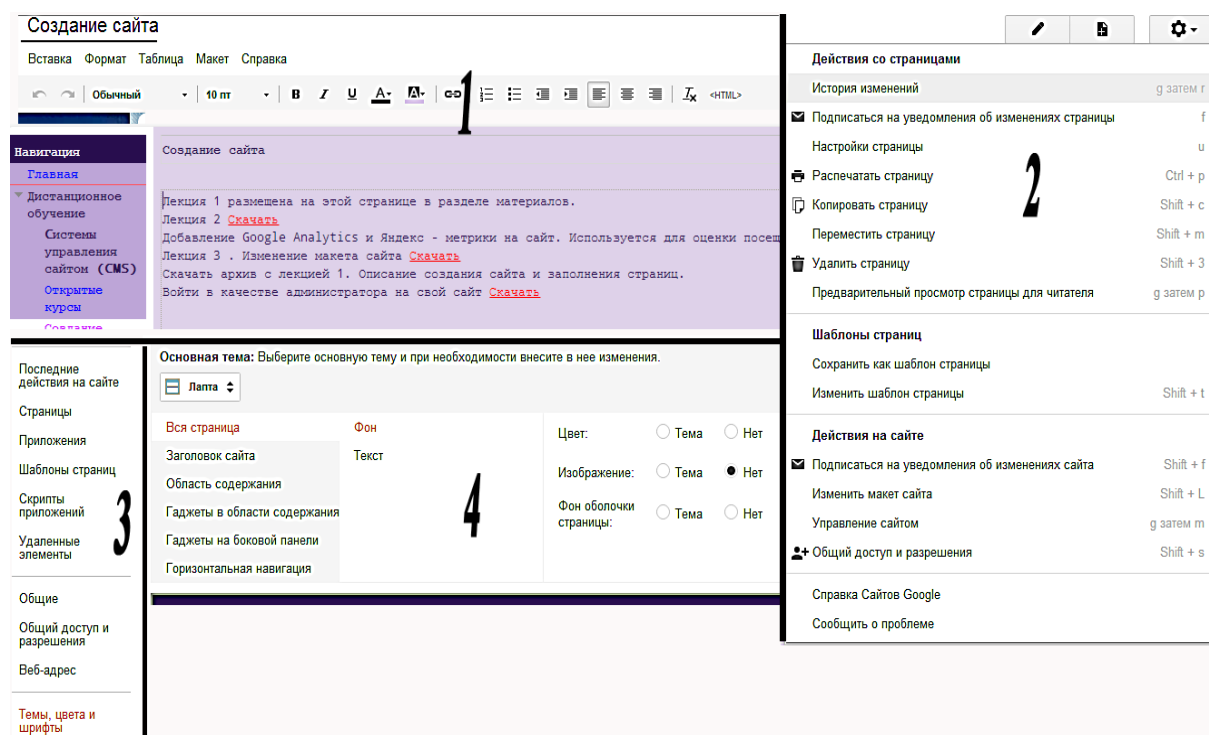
Создание сайта

Вставка Формат Таблица Макет Справка

Обычный 10 пт B I U A <HTML>

1

Навигация
Главная
Дистанционное обучение
Системы управления сайтом (CMS)
Открытые курсы
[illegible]

Создание сайта

Лекция 1 размещена на этой странице в разделе материалов.
Лекция 2 Скачать
Добавление Google Analytics и Яндекс - метрики на сайт. Используется для оценки посе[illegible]
Лекция 3 . Изменение макета сайта Скачать
Скачать архив с лекцией 1. Описание создания сайта и заполнения страниц.
Войти в качестве администратора на свой сайт Скачать

Действия со страницами
История изменений g затем r
Подписаться на уведомления об изменениях страницы f
Настройки страницы u
Распечатать страницу Ctrl + p
Копировать страницу Shift + c
Переместить страницу Shift + m
Удалить страницу Shift + 3
Предварительный просмотр страницы для читателя g затем p

2

Шаблоны страниц
Сохранить как шаблон страницы
Изменить шаблон страницы Shift + t

Действия на сайте
Подписаться на уведомления об изменениях сайта Shift + f
Изменить макет сайта Shift + L
Управление сайтом g затем m
Общий доступ и разрешения Shift + s

Справка Сайтов Google
Сообщить о проблеме

Последние действия на сайте
Страницы
Приложения
Шаблоны страниц
Скрипты приложений
Удаленные элементы

3

Общие
Общий доступ и разрешения
Веб-адрес

Темы, цвета и шрифты

Основная тема: Выберите основную тему и при необходимости внесите в нее изменения.
Лапта

Вся страница
Заголовок сайта
Область содержания
Гаджеты в области содержания
Гаджеты на боковой панели
Горизонтальная навигация

Фон
Текст

4

Цвет: Тема Нет
Изображение: Тема Нет
Фон оболочки страницы: Тема Нет